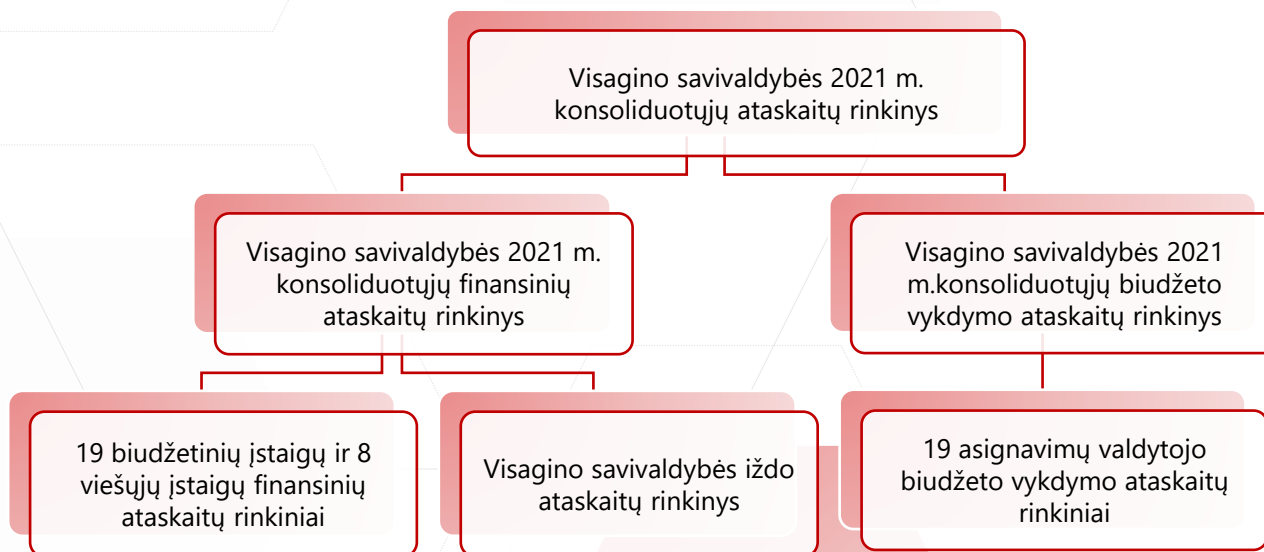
Visagino savivaldybės 2021 m. konsoliduotųjų ataskaitų rinkinys

Visagino savivaldybės 2021 m. konsoliduotųjų finansinių ataskaitų rinkinys

Visagino savivaldybės 2021 m.konsoliduotųjų biudžeto vykdymo ataskaitų rinkinys

19 biudžetinių įstaigų ir 8 viešųjų įstaigų finansinių ataskaitų rinkiniai

Visagino savivaldybės iždo ataskaitų rinkinys

19 asignavimų valdytojo biudžeto vykdymo ataskaitų rinkiniai